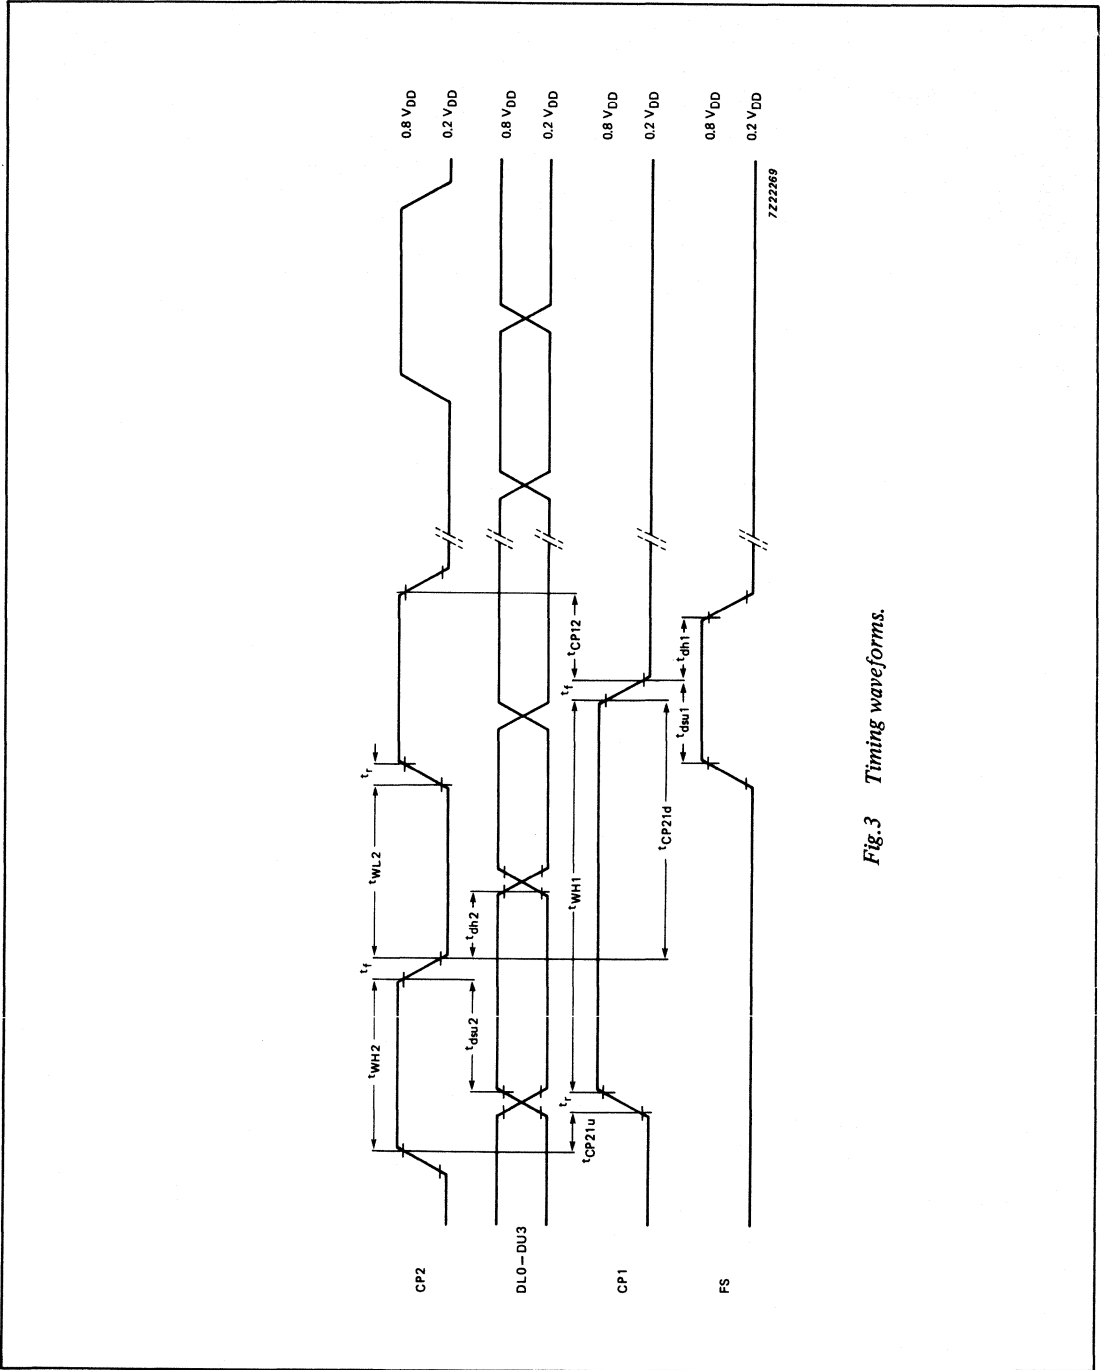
0.8 $V_{DD}$
0.2 $V_{DD}$
0.8 $V_{DD}$
0.2 $V_{DD}$
0.8 $V_{DD}$
0.2 $V_{DD}$
0.8 $V_{DD}$
0.2 $V_{DD}$

7Z22269

CP2
DL0 – DU3
CP1
FS

$t_{WH2}$
$t_{dsu2}$
$t_f$
$t_{WL2}$
$t_{dh2}$
$t_r$
$t_{CP21u}$
$t_r$
$t_{WH1}$
$t_{CP21d}$
$t_{dsu1}$
$t_f$
$t_{CP12}$
$t_{dh1}$

Fig.3 Timing waveforms.